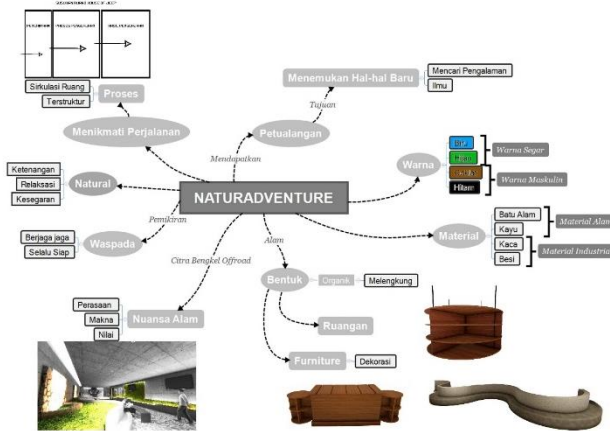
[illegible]

Sirkulasi Ruang
Terstruktur
Proses

Menikmati Perjalanan

Menemukan Hal-hal Baru
Mencari Pengalaman
Ilmu
Tujuan
Petualangan
Mendapatkan

Ketenangan
Relaksasi
Kesegaran
Natural

NATURADVENTURE

Warna
Biru
Hijau
Coklat
Hitam
Warna Segar
Warna Maskulin

Pemikiran
Berjaga jaga
Selalu Siap
Waspada

Citra Bengkel Offroad
Alam

Material
Batu Alam
Kayu
Kaca
Besi
Material Alam
Material Industrial

Bentuk
Organik
Melengkung

Perasaan
Makna
Nilai
Nuansa Alam

Ruangan

Furniture
Dekorasi